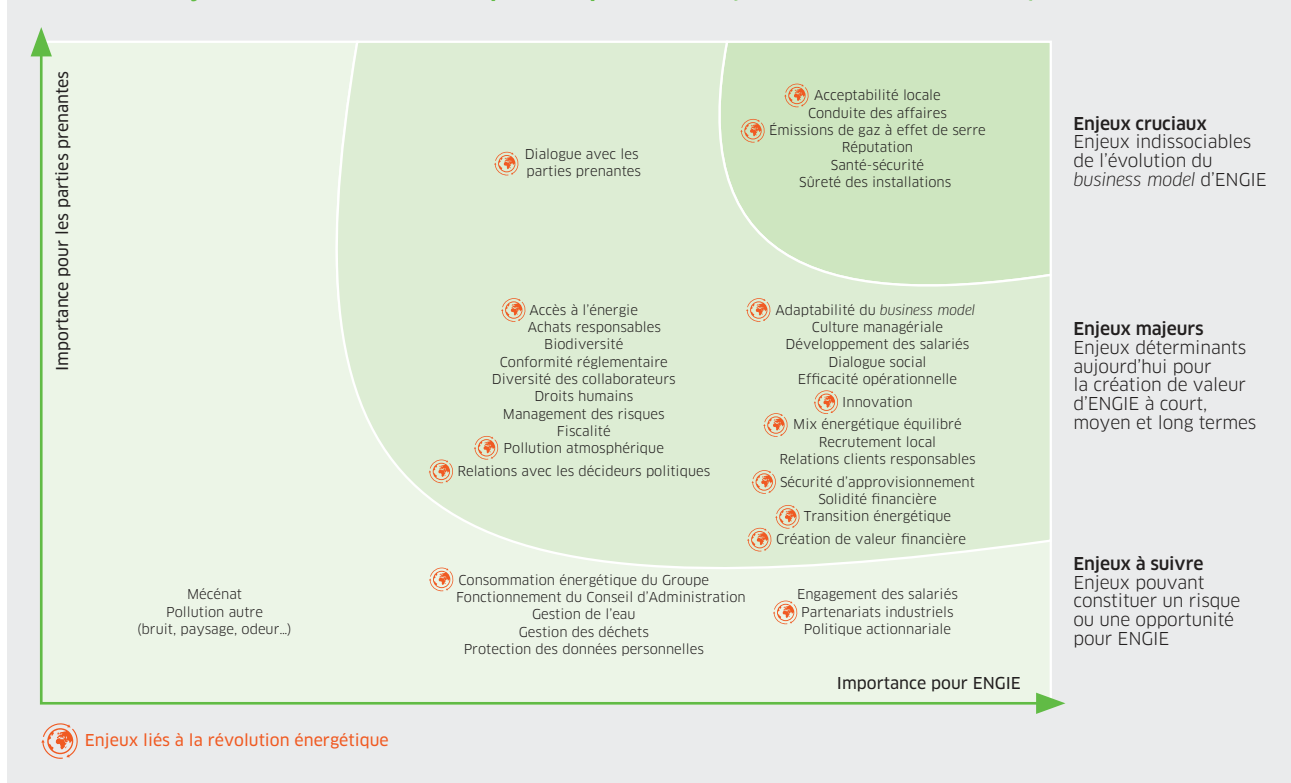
Importance pour les parties prenantes

Acceptabilité locale
Conduite des affaires
Émissions de gaz à effet de serre
Réputation
Santé-sécurité
Sûreté des installations

Dialogue avec les parties prenantes

**Enjeux cruciaux**
Enjeux indissociables de l'évolution du *business model* d'ENGIE

Accès à l'énergie
Achats responsables
Biodiversité
Conformité réglementaire
Diversité des collaborateurs
Droits humains
Management des risques
Fiscalité
Pollution atmosphérique
Relations avec les décideurs politiques

Adaptabilité du *business model*
Culture managériale
Développement des salariés
Dialogue social
Efficacité opérationnelle
Innovation
Mix énergétique équilibré
Recrutement local
Relations clients responsables
Sécurité d'approvisionnement
Solidité financière
Transition énergétique
Création de valeur financière

**Enjeux majeurs**
Enjeux déterminants aujourd'hui pour la création de valeur d'ENGIE à court, moyen et long termes

Mécénat
Pollution autre
(bruit, paysage, odeur…)

Consommation énergétique du Groupe
Fonctionnement du Conseil d'Administration
Gestion de l'eau
Gestion des déchets
Protection des données personnelles

Engagement des salariés
Partenariats industriels
Politique actionnariale

**Enjeux à suivre**
Enjeux pouvant constituer un risque ou une opportunité pour ENGIE

Importance pour ENGIE

Enjeux liés à la révolution énergétique